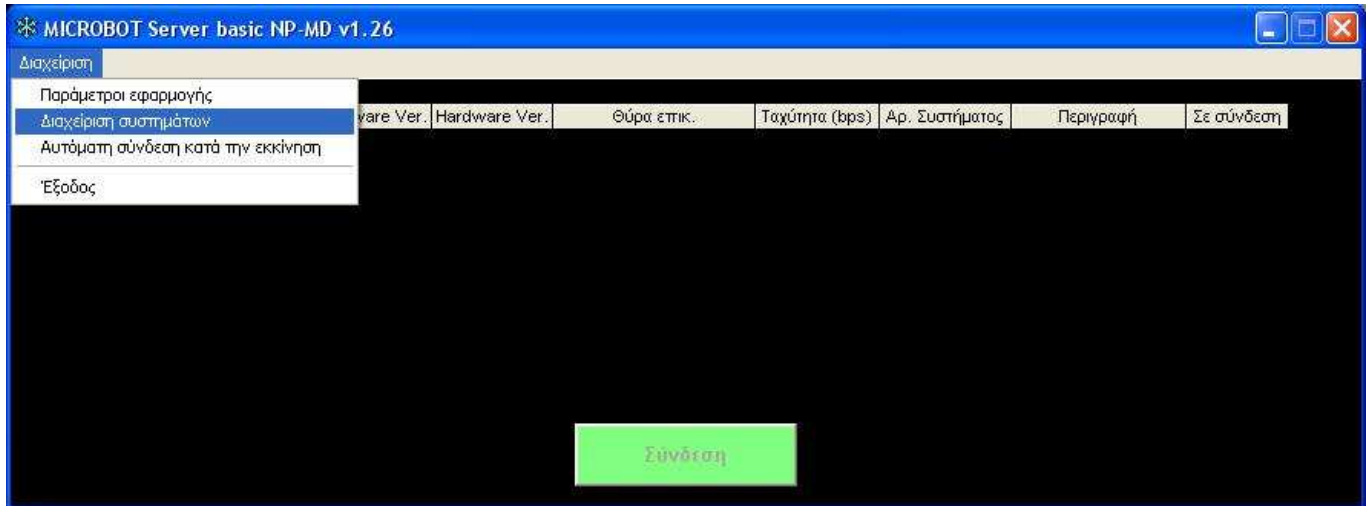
MICROBOT Server basic NP-MD v1.26

Διαχείριση

Παράμετροι εφαρμογής
Διαχείριση συστημάτων
Αυτόματη σύνδεση κατά την εκκίνηση
Έξοδος

| ware Ver. | Hardware Ver. | Θύρα επικ. | Ταχύτητα (bps) | Αρ. Συστήματος | Περιγραφή | Σε σύνδεση |
|---|---|---|---|---|---|---|

Σύνδεση